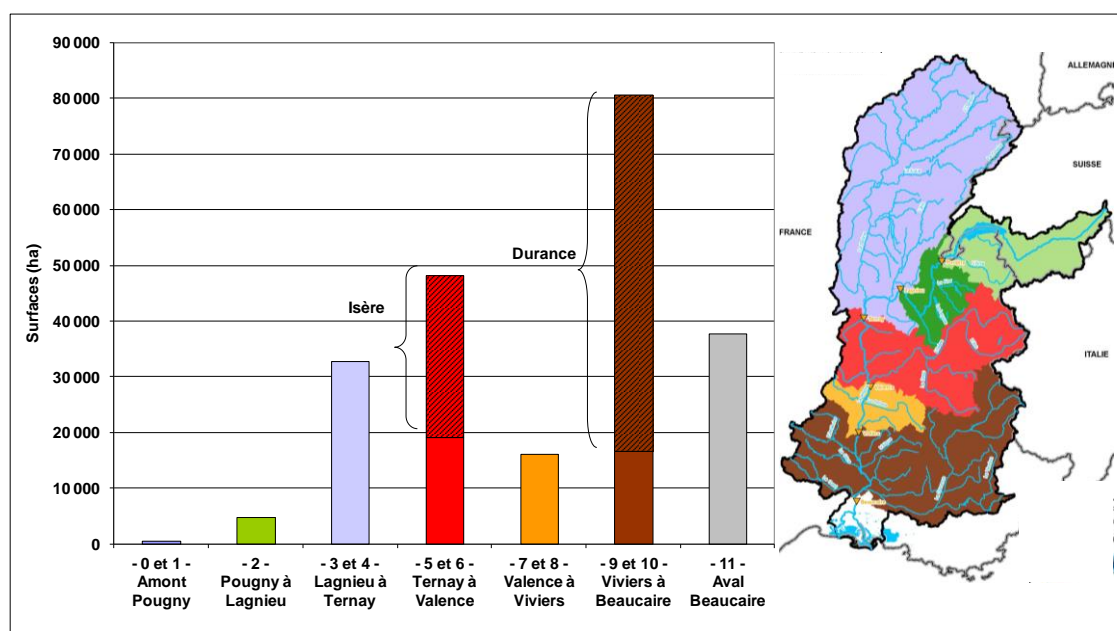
90 000
80 000
70 000
60 000
50 000
40 000
30 000
20 000
10 000
0

Surfaces (ha)

Isère

Durance

- 0 et 1 - Amont Pougny

- 2 - Pougny à Lagnieu

- 3 et 4 - Lagnieu à Ternay

- 5 et 6 - Ternay à Valence

- 7 et 8 - Valence à Viviers

- 9 et 10 - Viviers à Beaucaire

- 11 - Aval Beaucaire

ALLEMAGNE

SUISSE

FRANCE

ITALIE